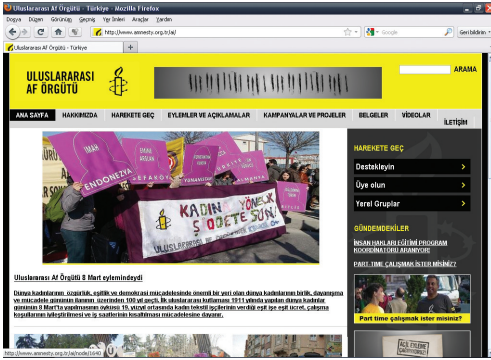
Uluslararası Af Örgütü | Türkiye - Mozilla Firefox

Dosya Düzen Görünüş Geçmiş Yer İmleri Araçlar Yardım

http://www.amnesty.org.tr/ai/

Google

Geri bildirim

Uluslararası Af Örgütü - Türkiye

ULUSLARARASI AF ÖRGÜTÜ

ARAMA

ANA SAYFA | HAKKIMIZDA | HAREKETE GEÇ | EYLEMLER VE AÇIKLAMALAR | KAMPANYALAR VE PROJELER | BELGELER | VİDEOLAR | İLETİŞİM

KADIN ÖDEKESİN!

HAREKETE GEÇ

Destekleyin

Üye olun

Yerel Gruplar

GÜNDEMDEKİLER

İNSAN HAKLARI EĞİTİMİ PROGRAM KOORDİNATÖRÜ ARANIYOR

PART-TIME ÇALIŞMAK İSTER MİSİNİZ?

Part time çalışmak ister misiniz?

Uluslararası Af Örgütü 8 Mart eylemindeydi

Dünya kadınlarının özgürlük, eşitlik ve demokrasi mücadelesinde önemli bir yeri olan dünya kadınlarının birlik, dayanışma ve mücadele gününün ilanının üzerinden 100 yıl geçti. İlk uluslararası kutlaması 1911 yılında yapılan dünya kadınlar gününün 8 Mart'ta yapılmasının öyküsü, 19. yüzyıl ortalarında kadın tekstil işçilerinin verdiği eşit işe eşit ücret, çalışma koşullarının iyileştirilmesi ve iş saatlerinin kısaltılması mücadelesine dayanır.

http://www.amnesty.org.tr/ai/node/1640